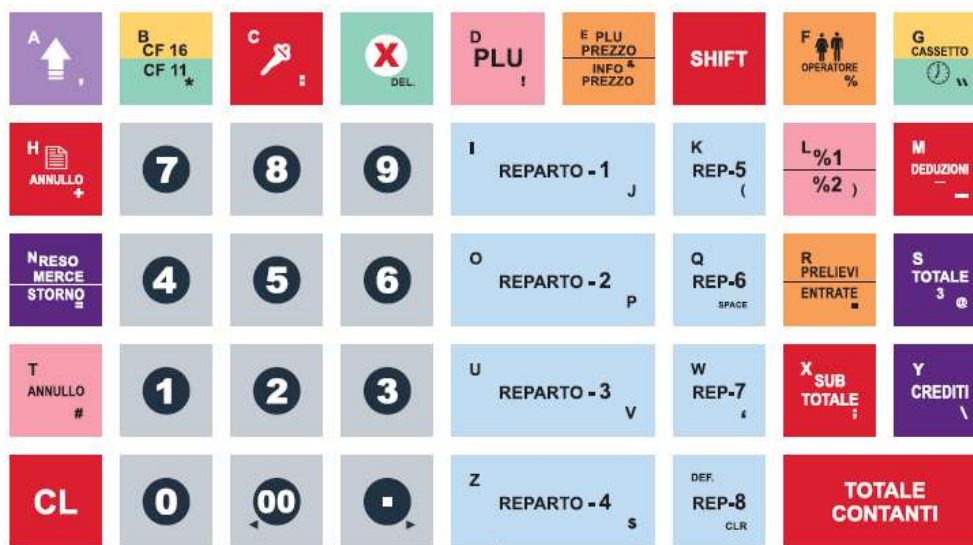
A
,

B
CF 16
CF 11
*

C
:

X
DEL.

D
PLU
!

E PLU
PREZZO
INFO &
PREZZO

SHIFT

F
OPERATORE
%

G
CASSETTO
"

H
ANNULLO
+

7

8

9

I
REPARTO - 1
J

K
REP-5
(

L
%1
%2 )

M
DEDUZIONI
–

N
RESO
MERCE
STORNO
=

4

5

6

O
REPARTO - 2
P

Q
REP-6
SPACE

R
PRELIEVI
ENTRATE

S
TOTALE
3
@

T
ANNULLO
#

1

2

3

U
REPARTO - 3
V

W
REP-7
'

X
SUB
TOTALE
;

Y
CREDITI
\

CL

0

00

Z
REPARTO - 4
s

DEF.
REP-8
CLR

TOTALE
CONTANTI